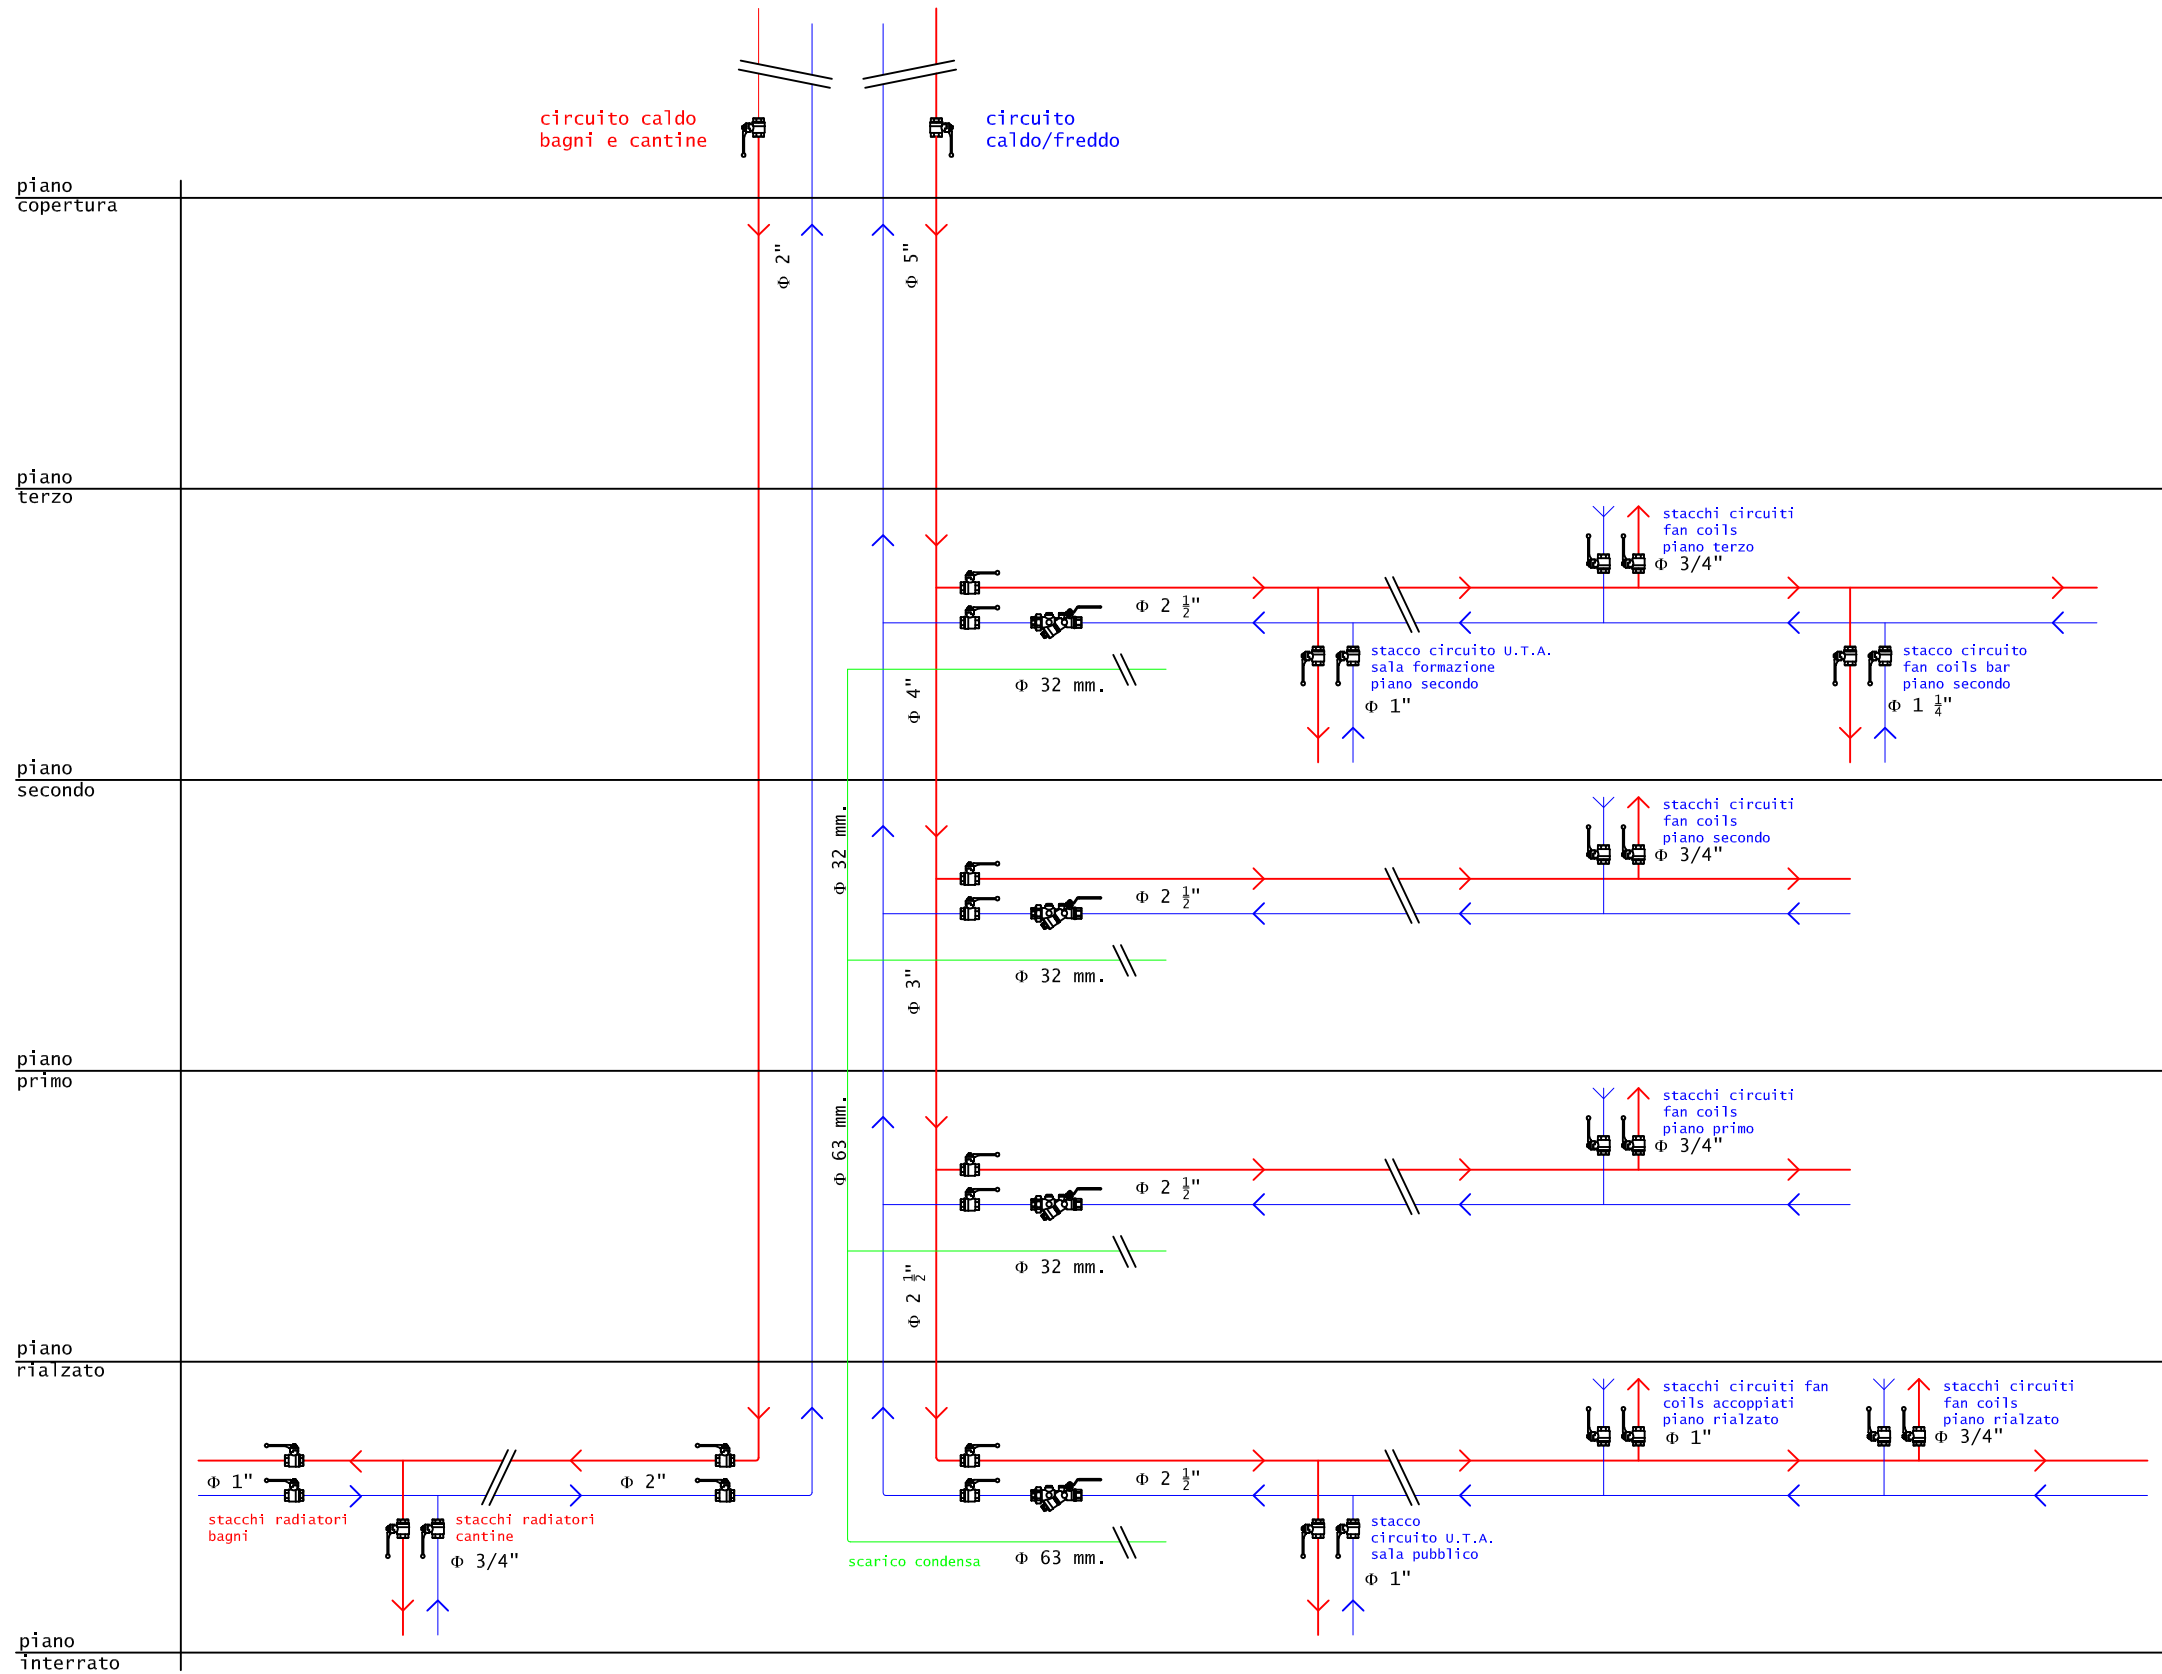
circuito caldo
bagni e cantine

circuito
caldo/freddo

piano
copertura

Φ 2"

Φ 5"

piano
terzo

stacchi circuiti
fan coils
piano terzo
Φ 3/4"

Φ 2 $\frac{1}{2}$"

stacco circuito U.T.A.
sala formazione
piano secondo
Φ 1"

stacco circuito
fan coils bar
piano secondo
Φ 1 $\frac{1}{4}$"

Φ 32 mm.

Φ 4"

piano
secondo

Φ 32 mm.

stacchi circuiti
fan coils
piano secondo
Φ 3/4"

Φ 2 $\frac{1}{2}$"

Φ 32 mm.

Φ 3"

piano
primo

Φ 63 mm.

stacchi circuiti
fan coils
piano primo
Φ 3/4"

Φ 2 $\frac{1}{2}$"

Φ 32 mm.

Φ 2 $\frac{1}{2}$"

piano
rialzato

stacchi circuiti fan
coils accoppiati
piano rialzato
Φ 1"

stacchi circuiti
fan coils
piano rialzato
Φ 3/4"

Φ 1"

Φ 2"

Φ 2 $\frac{1}{2}$"

stacchi radiatori
bagni

stacchi radiatori
cantine
Φ 3/4"

scarico condensa

Φ 63 mm.

stacco
circuito U.T.A.
sala pubblico
Φ 1"

piano
interrato